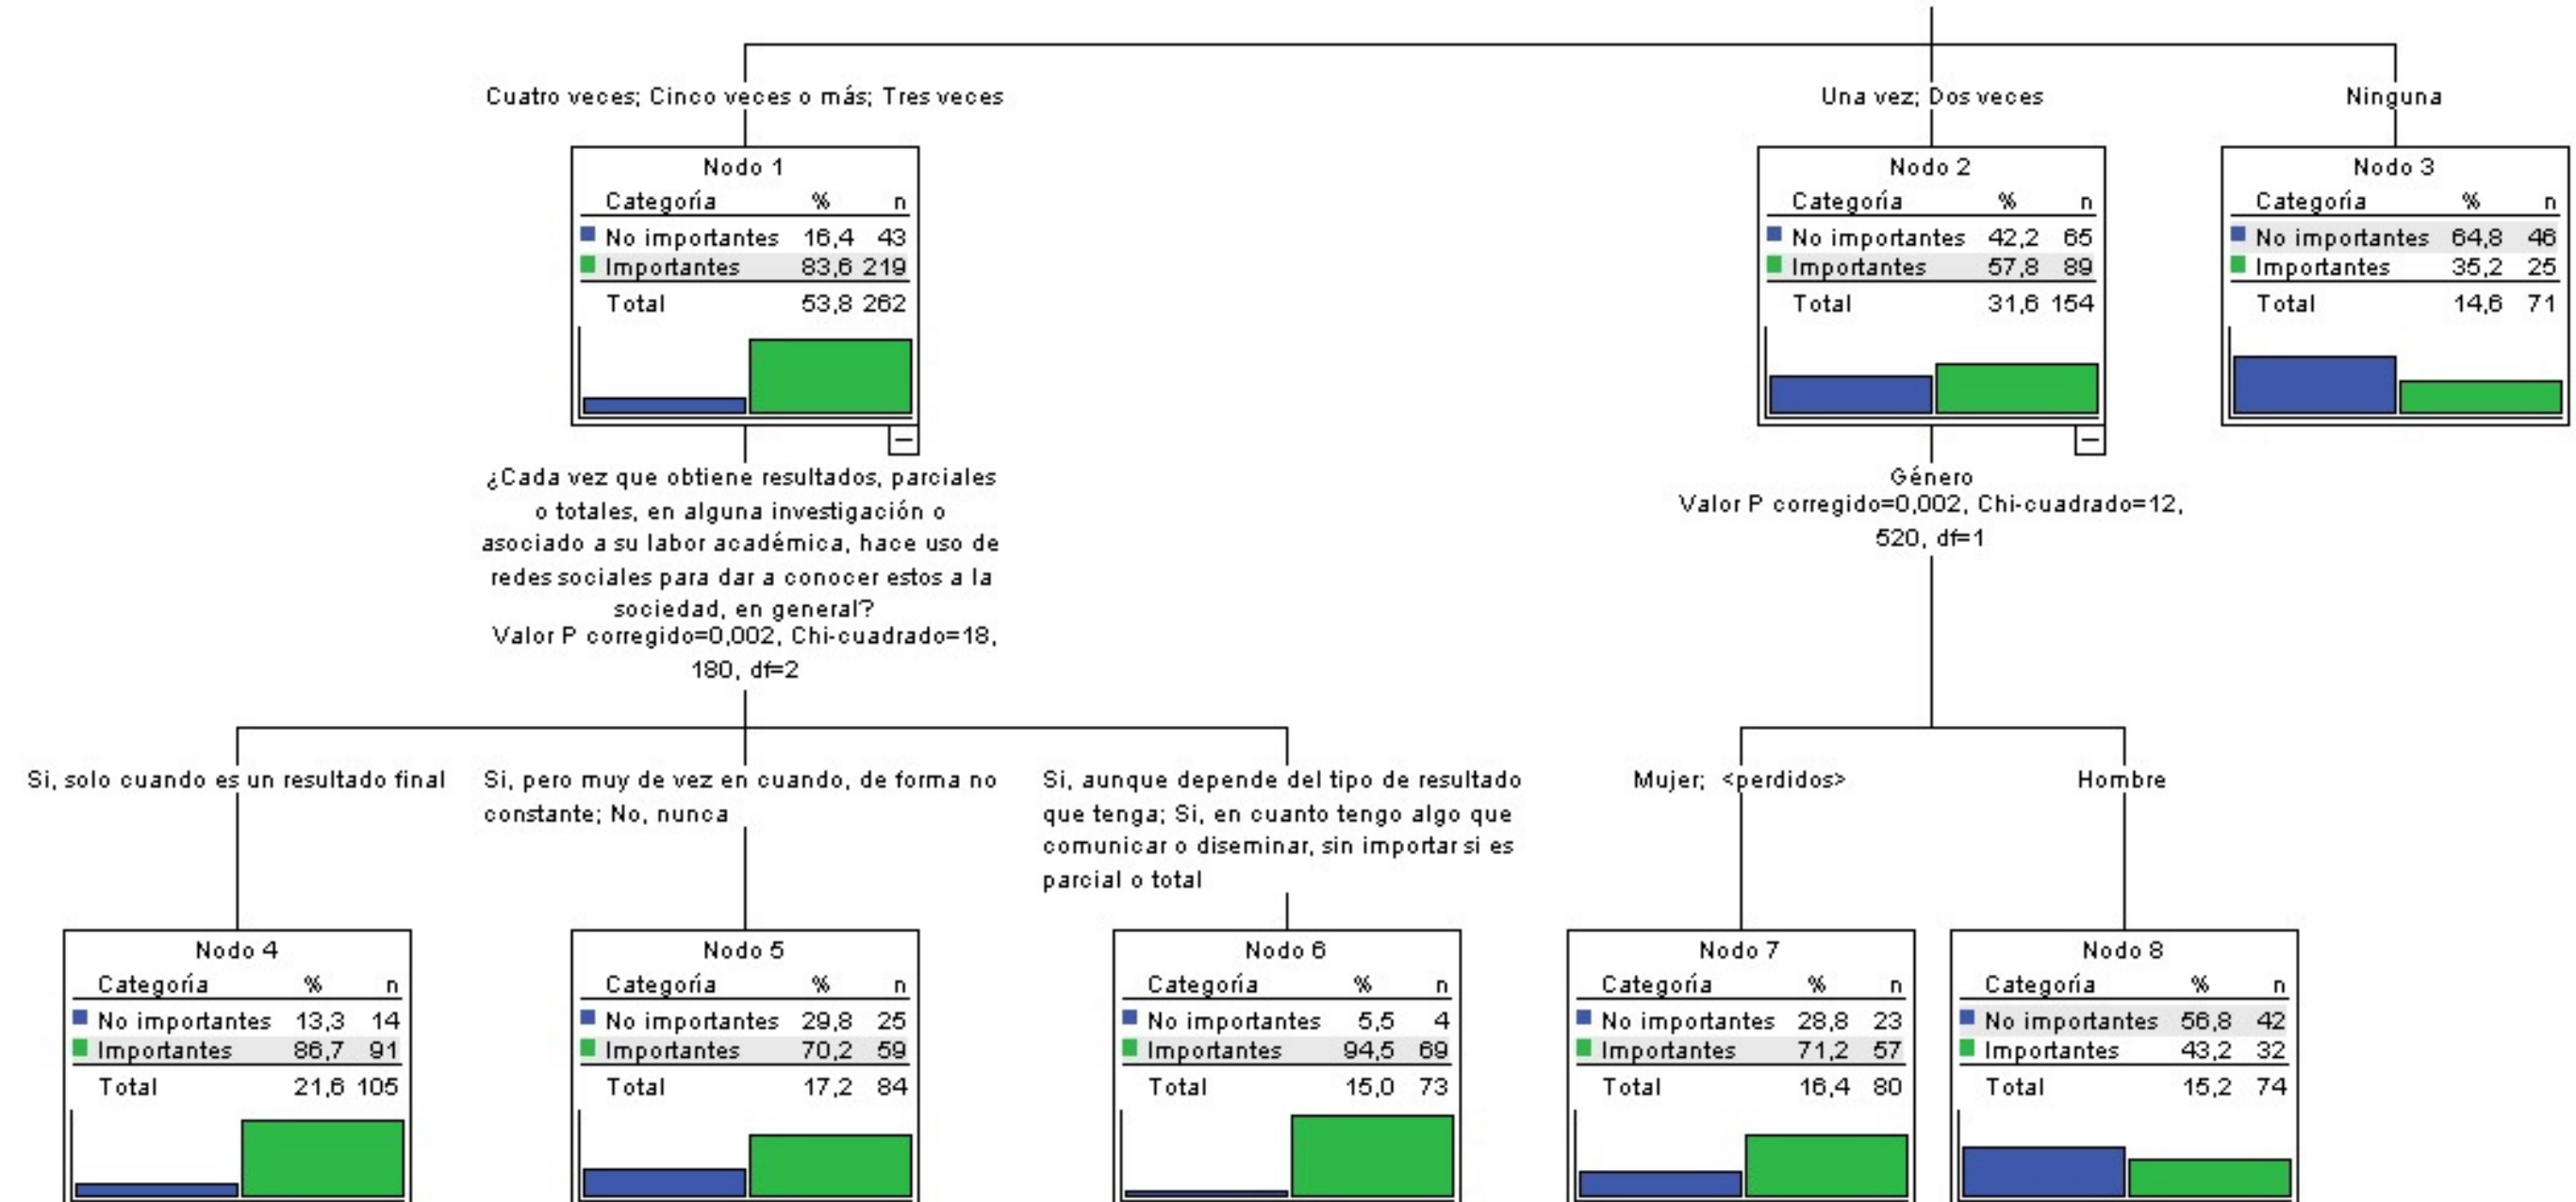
Cuatro veces; Cinco veces o más; Tres veces

Una vez; Dos veces

Ninguna

Nodo 1

| Categoría | % | n |
|---|---|---|
| No importantes | 16,4 | 43 |
| Importantes | 83,6 | 219 |
| Total | 53,8 | 262 |

Nodo 2

| Categoría | % | n |
|---|---|---|
| No importantes | 42,2 | 65 |
| Importantes | 57,8 | 89 |
| Total | 31,6 | 154 |

Nodo 3

| Categoría | % | n |
|---|---|---|
| No importantes | 64,8 | 46 |
| Importantes | 35,2 | 25 |
| Total | 14,6 | 71 |

¿Cada vez que obtiene resultados, parciales o totales, en alguna investigación o asociado a su labor académica, hace uso de redes sociales para dar a conocer estos a la sociedad, en general?
Valor P corregido=0,002, Chi-cuadrado=18, 180, df=2

Género
Valor P corregido=0,002, Chi-cuadrado=12, 520, df=1

Si, solo cuando es un resultado final

Si, pero muy de vez en cuando, de forma no constante; No, nunca

Si, aunque depende del tipo de resultado que tenga; Si, en cuanto tengo algo que comunicar o diseminar, sin importar si es parcial o total

Mujer; <perdidos>

Hombre

Nodo 4

| Categoría | % | n |
|---|---|---|
| No importantes | 13,3 | 14 |
| Importantes | 86,7 | 91 |
| Total | 21,6 | 105 |

Nodo 5

| Categoría | % | n |
|---|---|---|
| No importantes | 29,8 | 25 |
| Importantes | 70,2 | 59 |
| Total | 17,2 | 84 |

Nodo 6

| Categoría | % | n |
|---|---|---|
| No importantes | 5,5 | 4 |
| Importantes | 94,5 | 69 |
| Total | 15,0 | 73 |

Nodo 7

| Categoría | % | n |
|---|---|---|
| No importantes | 28,8 | 23 |
| Importantes | 71,2 | 57 |
| Total | 16,4 | 80 |

Nodo 8

| Categoría | % | n |
|---|---|---|
| No importantes | 56,8 | 42 |
| Importantes | 43,2 | 32 |
| Total | 15,2 | 74 |